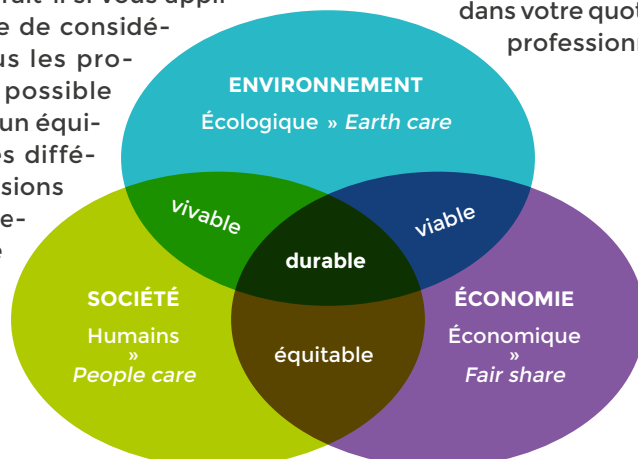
rait-il si vous appl
e de considé-
us les pro-
possible
un équi-
es diffé-
sions
e-
e

dans votre quot
professionn

ENVIRONNEMENT
Écologique » *Earth care*

vivable

viable

durable

SOCIÉTÉ
Humains
»
*People care*

équitable

ÉCONOMIE
Économique
»
*Fair share*